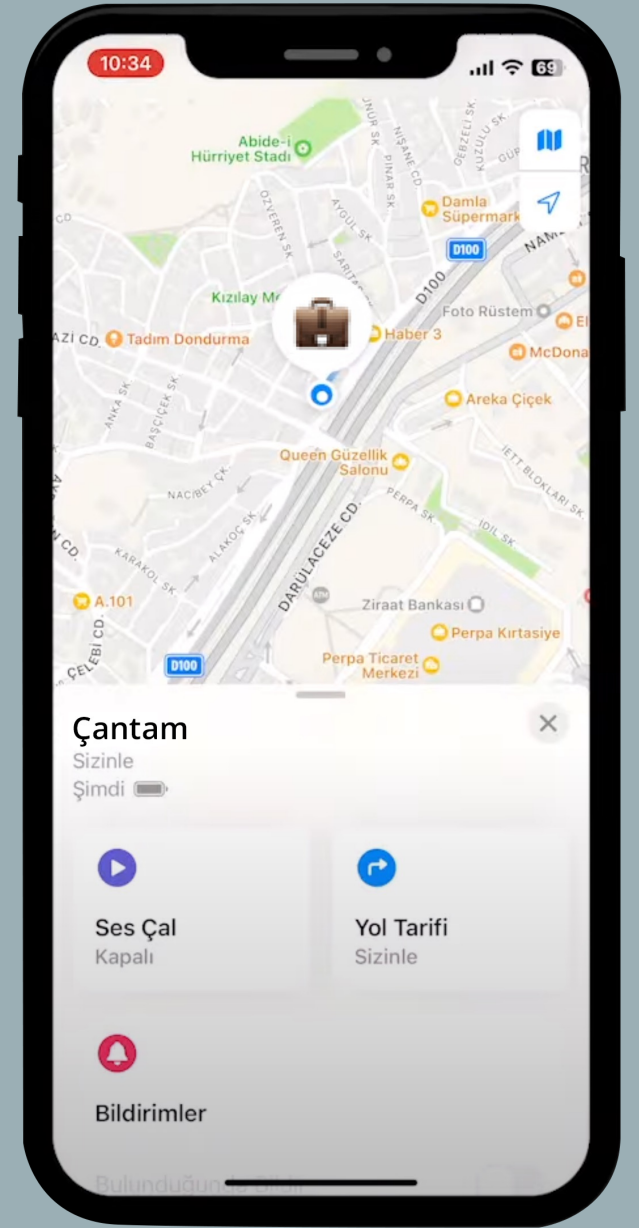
10:34

69

Abide-i Hürriyet Stadı

UNUR SK

NİŞANE SK

DEBZELİ SK

KUZULU SK

ÖZVEREN SK

PINAR SK

Damla Süpermark

AYGUL SK

D100

NAM

Kızılay M

SARIT

D100

Foto Rüstem

El

AZI CD.

Tadım Dondurma

Haber 3

McDona

ANKA SK

BAŞÇİÇEK SK

Areka Çiçek

Queen Güzellik Salonu

NACİBEY ÇK.

PERPA SK

İETT BLOKLARI SK

İDİL SK

CD.

KARAKOL SK

ALAKOÇ SK

DARÜLACEZE CD.

A.101

Ziraat Bankası

Perpa Kırtasiye

ÇELEBİ CD.

D100

Perpa Ticaret Merkezi

Çantam

Sizinle

Şimdi

Ses Çal

Kapalı

Yol Tarifi

Sizinle

Bildirimler

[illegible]